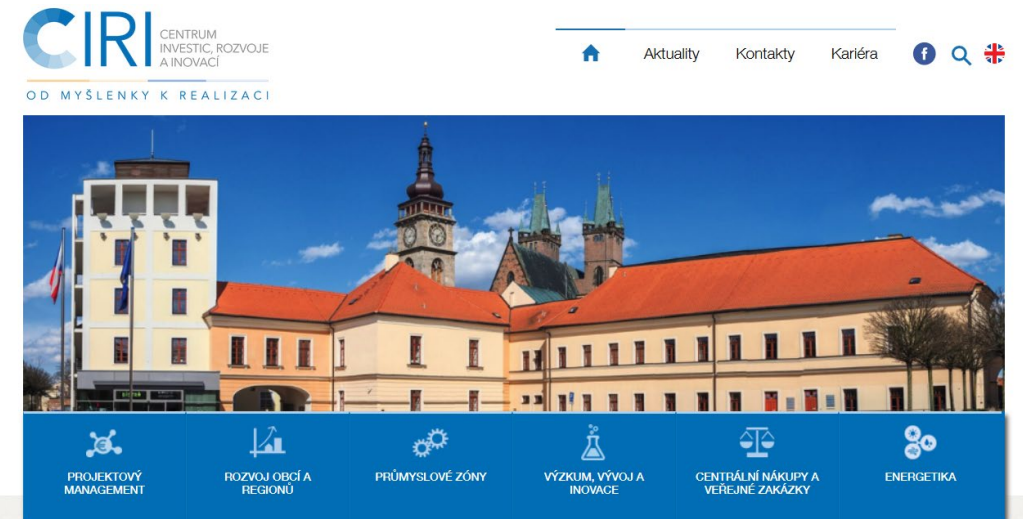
CIRI CENTRUM INVESTIC, ROZVOJE A INOVACÍ

OD MYŠLENKY K REALIZACI

Aktuality Kontakty Kariéra

PROJEKTOVÝ MANAGEMENT

ROZVOJ OBCÍ A REGIONŮ

PRŮMYSLOVÉ ZÓNY

VÝZKUM, VÝVOJ A INOVACE

CENTRÁLNÍ NÁKUPY A VEŘEJNÉ ZAKÁZKY

ENERGETIKA